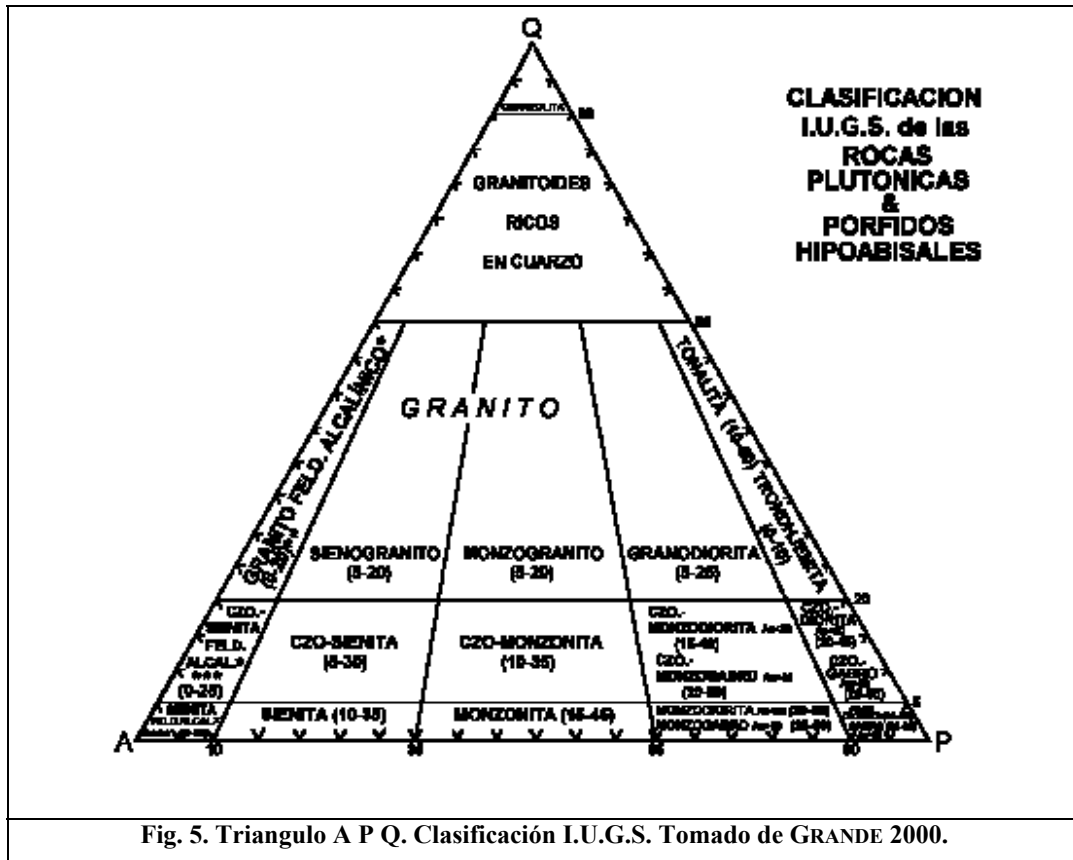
Q

CLASIFICACION
I.U.G.S. de las
ROCAS
PLUTONICAS
&
PORFIDOS
HIPOABISALES

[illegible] 90

GRANITOIDES
RICOS
EN CUARZO

60

GRANITO

GRANITO FELD. ALCALINO* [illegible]

TONALITA (10-40) TRONDJEMITA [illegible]

SIENOGRANITO (5-20)

MONZOGRANITO (5-20)

GRANODIORITA (5-25)

20

CZO.- SIENITA FELD. ALCAL.* *** (0-25)

CZO-SIENITA (5-35)

CZO-MONZONITA (10-35)

CZO.- MONZODIORITA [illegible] (15-40)
CZO.- MONZOGABRO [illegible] (20-50)

CZO.- DIORITA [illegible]
CZO.- GABRO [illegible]

5

SIENITA FELD. ALCAL.* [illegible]

SIENITA (10-35)

MONZONITA (15-45)

MONZODIORITA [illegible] (20-50)
MONZOGABRO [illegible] (35-50)

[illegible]

A 10 35 65 90 P

Fig. 5. Triangulo A P Q. Clasificación I.U.G.S. Tomado de GRANDE 2000.